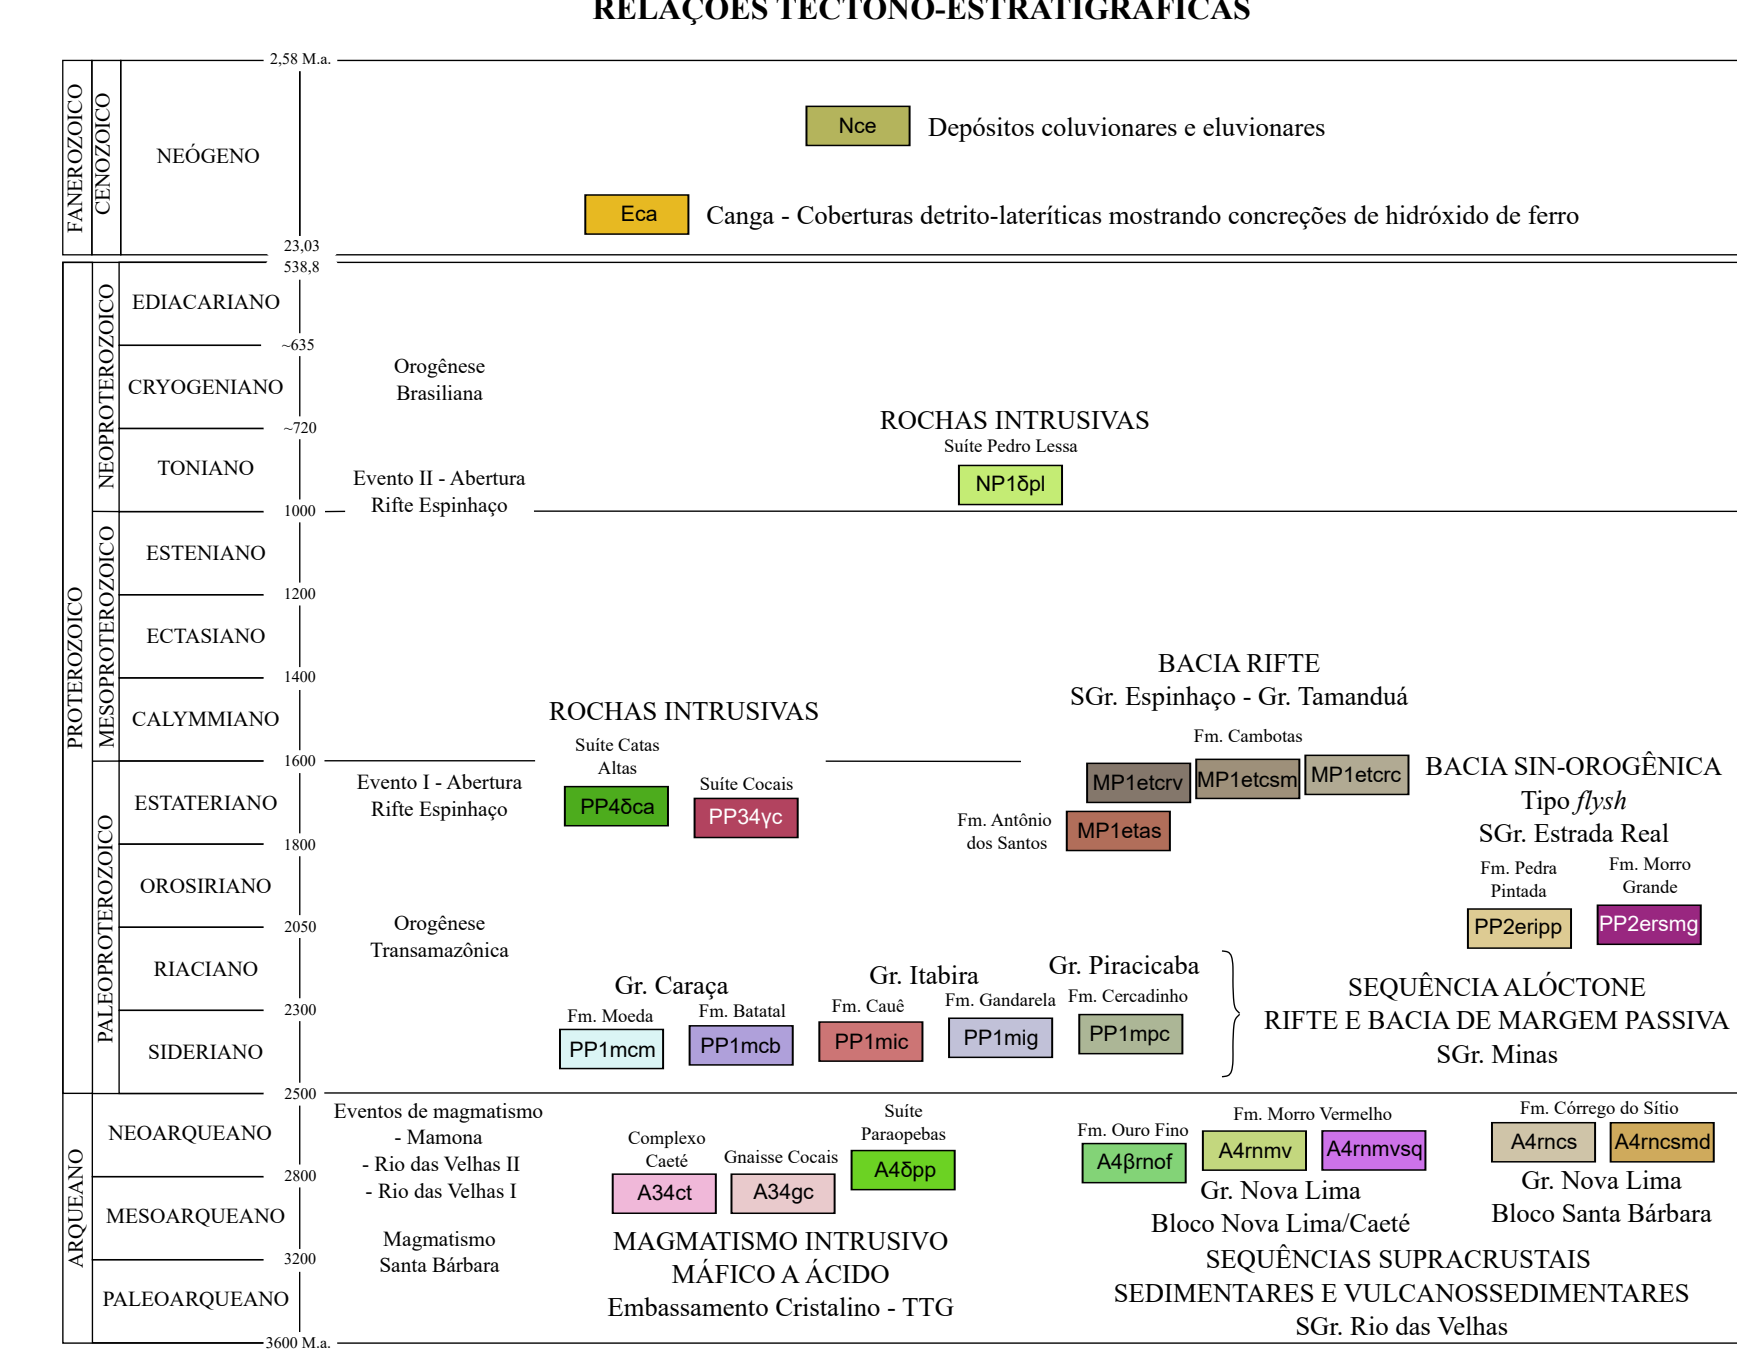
RELAÇÕES TECTONO-ESTRATIGRÁFICAS

FANEROZOICO
CENOZOICO
NEÓGENO
2,58 M.a.
23,03
Nce Depósitos coluvionares e eluvionares
Eca Canga - Coberturas detrito-lateríticas mostrando concreções de hidróxido de ferro

PROTEROZOICO
NEOPROTEROZOICO
538,8
EDIACARIANO
~635
CRYOGENIANO
~720
TONIANO
1000
MESOPROTEROZOICO
ESTENIANO
1200
ECTASIANO
1400
CALYMMIANO
1600
PALEOPROTEROZOICO
ESTATERIANO
1800
OROSIRIANO
2050
RIACIANO
2300
SIDERIANO
2500

Orogênese Brasiliana
Evento II - Abertura Rifte Espinhaço
ROCHAS INTRUSIVAS
Suíte Pedro Lessa
NP1δpl

BACIA RIFTE
SGr. Espinhaço - Gr. Tamanduá
ROCHAS INTRUSIVAS
Suíte Catas Altas
PP4δca
Suíte Cocais
PP34γc
Evento I - Abertura Rifte Espinhaço
Fm. Cambotas
MP1etcrv MP1etcsm MP1etcrc
Fm. Antônio dos Santos
MP1etas
BACIA SIN-OROGÊNICA
Tipo *flysh*
SGr. Estrada Real
Fm. Pedra Pintada
PP2eripp
Fm. Morro Grande
PP2ersmg

Orogênese Transamazônica
Gr. Caraça
Fm. Moeda
PP1mcm
Fm. Batatal
PP1mcb
Gr. Itabira
Fm. Cauê
PP1mic
Fm. Gandarela
PP1mig
Gr. Piracicaba
Fm. Cercadinho
PP1mpc
SEQUÊNCIA ALÓCTONE
RIFTE E BACIA DE MARGEM PASSIVA
SGr. Minas

ARQUEANO
NEOARQUEANO
2800
MESOARQUEANO
3200
PALEOARQUEANO
3600 M.a.

Eventos de magmatismo
- Mamona
- Rio das Velhas II
- Rio das Velhas I
Magmatismo Santa Bárbara
Complexo Caeté
A34ct
Gnaisse Cocais
A34gc
Suíte Paraopebas
A4δpp
MAGMATISMO INTRUSIVO MÁFICO A ÁCIDO
Embassamento Cristalino - TTG
Fm. Ouro Fino
A4βrnof
Fm. Morro Vermelho
A4rnmv A4rnmvsq
Gr. Nova Lima
Bloco Nova Lima/Caeté
Fm. Córrego do Sítio
A4rncs A4rncsmd
Gr. Nova Lima
Bloco Santa Bárbara
SEQUÊNCIAS SUPRACRUSTAIS
SEDIMENTARES E VULCANOSSEDIMENTARES
SGr. Rio das Velhas